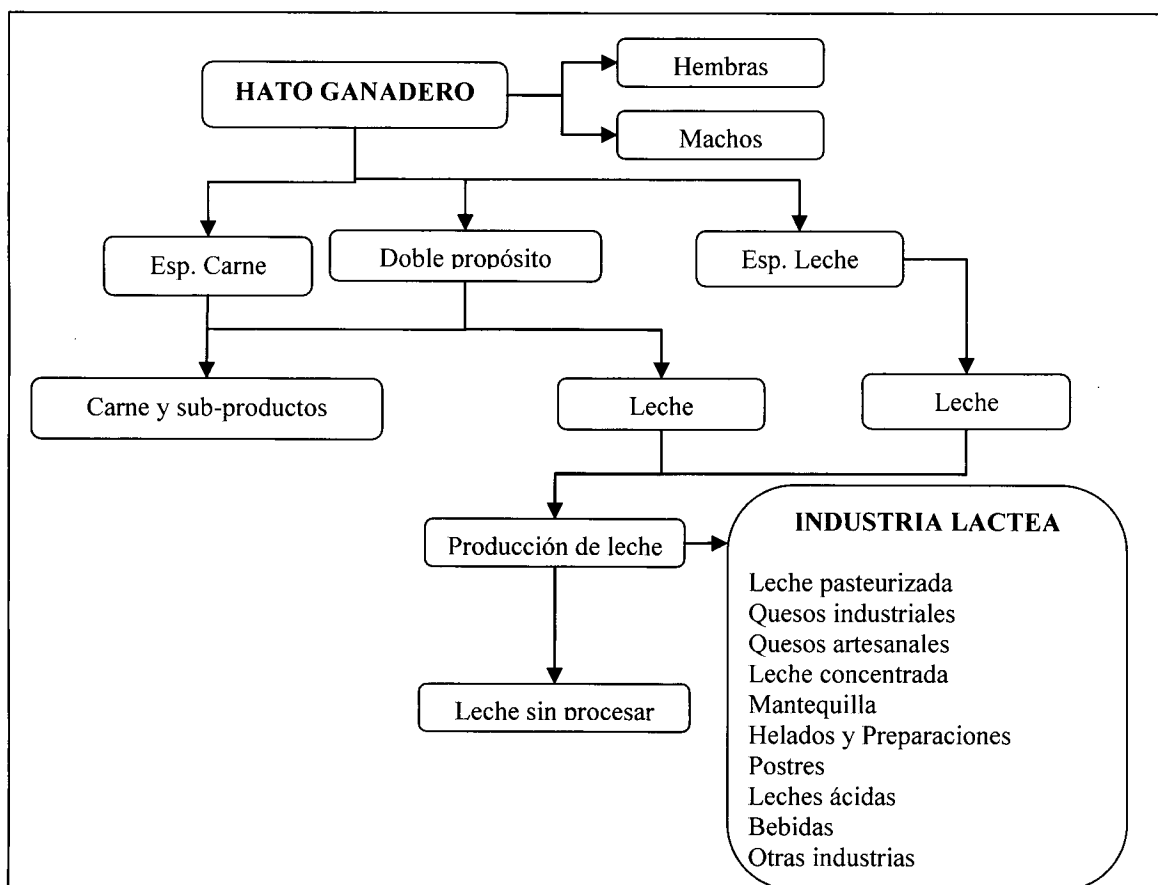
HATO GANADERO

Hembras

Machos

Esp. Carne

Doble propósito

Esp. Leche

Carne y sub-productos

Leche

Leche

Producción de leche

INDUSTRIA LACTEA

Leche pasteurizada
Quesos industriales
Quesos artesanales
Leche concentrada
Mantequilla
Helados y Preparaciones
Postres
Leches ácidas
Bebidas
Otras industrias

Leche sin procesar